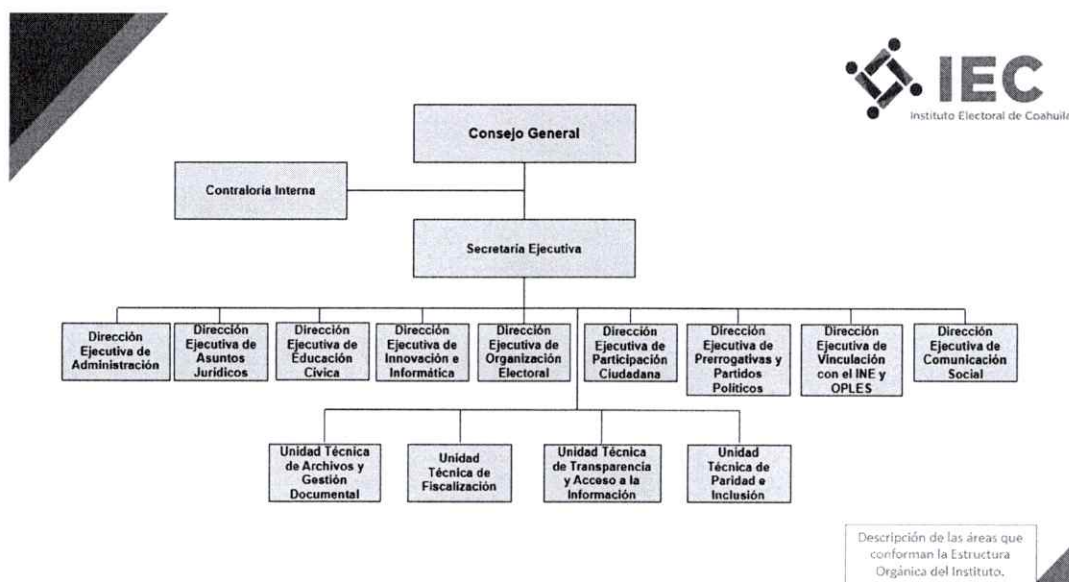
IEC
Instituto Electoral de Coahuila

Consejo General

Contraloría Interna

Secretaría Ejecutiva

Dirección Ejecutiva de Administración

Dirección Ejecutiva de Asuntos Jurídicos

Dirección Ejecutiva de Educación Cívica

Dirección Ejecutiva de Innovación e Informática

Dirección Ejecutiva de Organización Electoral

Dirección Ejecutiva de Participación Ciudadana

Dirección Ejecutiva de Prerrogativas y Partidos Políticos

Dirección Ejecutiva de Vinculación con el INE y OPLES

Dirección Ejecutiva de Comunicación Social

Unidad Técnica de Archivos y Gestión Documental

Unidad Técnica de Fiscalización

Unidad Técnica de Transparencia y Acceso a la Información

Unidad Técnica de Paridad e Inclusión

Descripción de las áreas que conforman la Estructura Orgánica del Instituto.